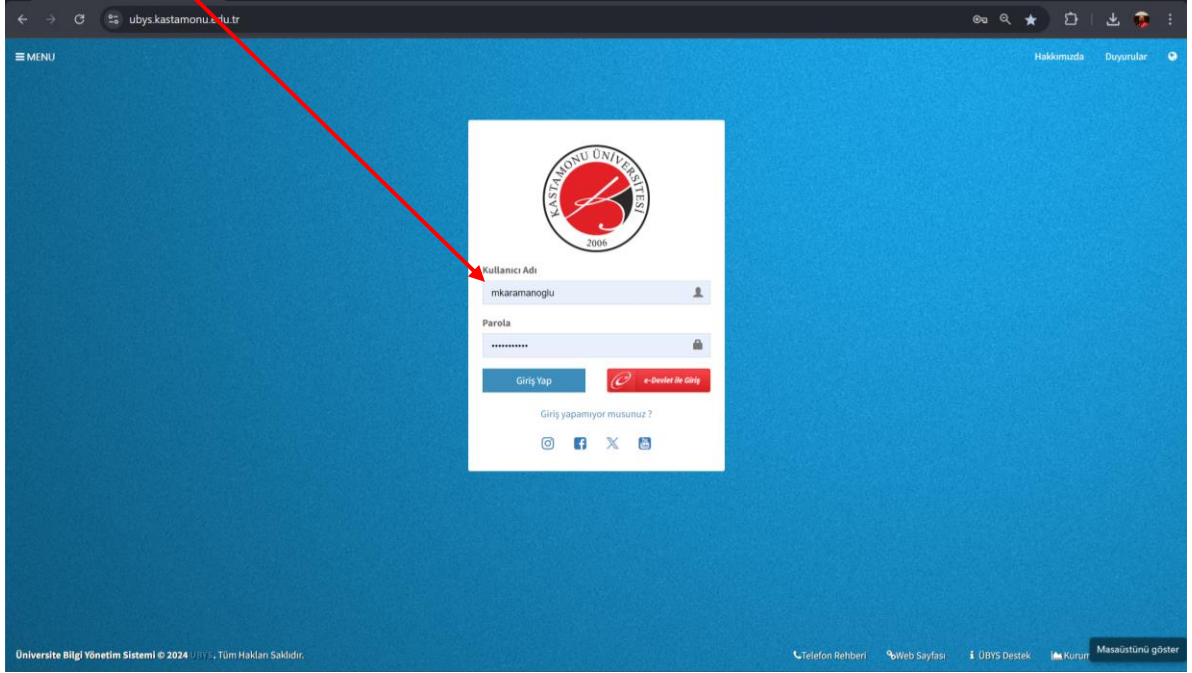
ubys.kastamonu.edu.tr

MENU

Hakkımızda Duyurular

KASTAMONU ÜNİVERSİTESİ
2006

Kullanıcı Adı
mkaramanoglu

Parola
•••••••••••

Giriş Yap

e-Devlet ile Giriş

Giriş yapamıyor musunuz ?

Üniversite Bilgi Yönetim Sistemi © 2024 UBYS . Tüm Hakları Saklıdır.

Telefon Rehberi Web Sayfası ÜBYS Destek Kurum

Masaüstünü göster